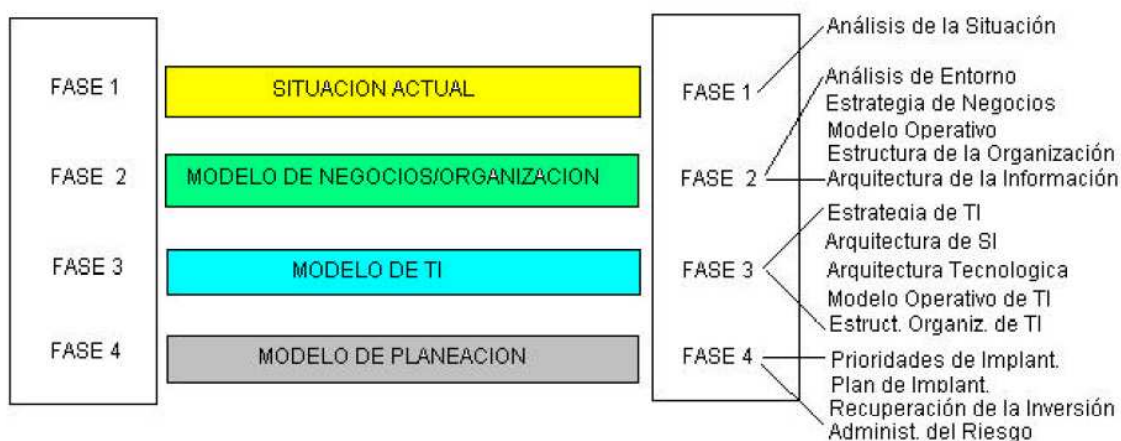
FASE 1
FASE 2
FASE 3
FASE 4

SITUACION ACTUAL
MODELO DE NEGOCIOS/ORGANIZACION
MODELO DE TI
MODELO DE PLANEACION

FASE 1
Análisis de la Situación

FASE 2
Análisis de Entorno
Estrategia de Negocios
Modelo Operativo
Estructura de la Organización
Arquitectura de la Información

FASE 3
Estrategia de TI
Arquitectura de SI
Arquitectura Tecnologica
Modelo Operativo de TI
Estruct. Organiz. de TI

FASE 4
Prioridades de Implant.
Plan de Implant.
Recuperación de la Inversión
Administ. del Riesgo